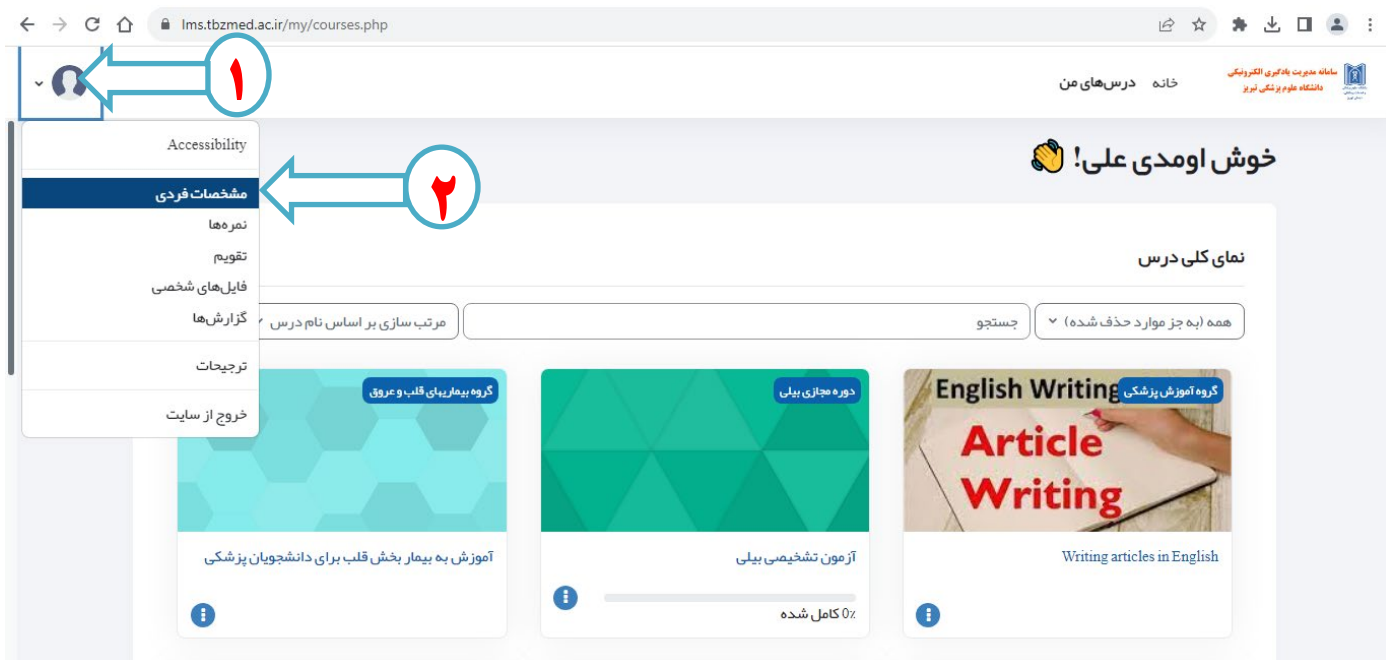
lms.tbzmed.ac.ir/my/courses.php

۱

سامانه مدیریت یادگیری الکترونیکی
دانشگاه علوم پزشکی تبریز

خانه درس‌های من

Accessibility

۲

مشخصات فردی
نمره‌ها
تقویم
فایل‌های شخصی
گزارش‌ها
ترجیحات
خروج از سایت

خوش اومدی علی! 👋

نمای کلی درس

همه (به جز موارد حذف شده)
جستجو
مرتب سازی بر اساس نام درس

گروه آموزش پزشکی
English Writing
Article Writing
Writing articles in English

دوره مجازی بیلی
آزمون تشخیصی بیلی
0٪ کامل شده

گروه بیماری‌های قلب و عروق
آموزش به بیمار بخش قلب برای دانشجویان پزشکی